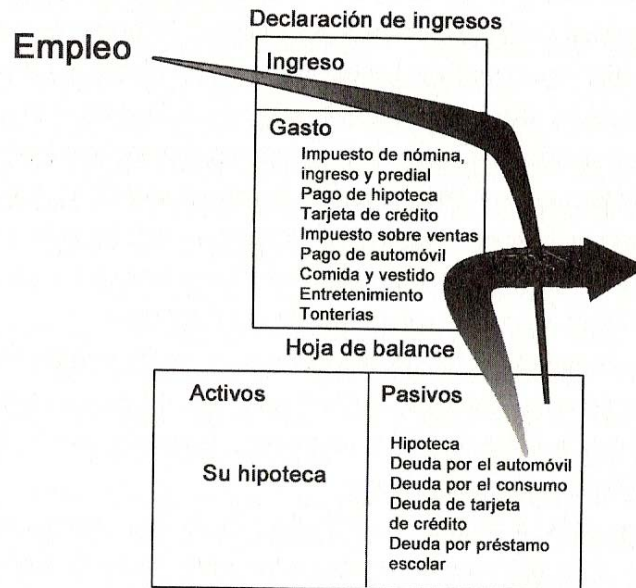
Declaración de ingresos

Empleo

Ingreso

Gasto

Impuesto de nómina, ingreso y predial
Pago de hipoteca
Tarjeta de crédito
Impuesto sobre ventas
Pago de automóvil
Comida y vestido
Entretenimiento
Tonterias

Hoja de balance

| Activos | Pasivos |
|---|---|
| Su hipoteca | Hipoteca<br>Deuda por el automóvil<br>Deuda por el consumo<br>Deuda de tarjeta de crédito<br>Deuda por préstamo escolar |